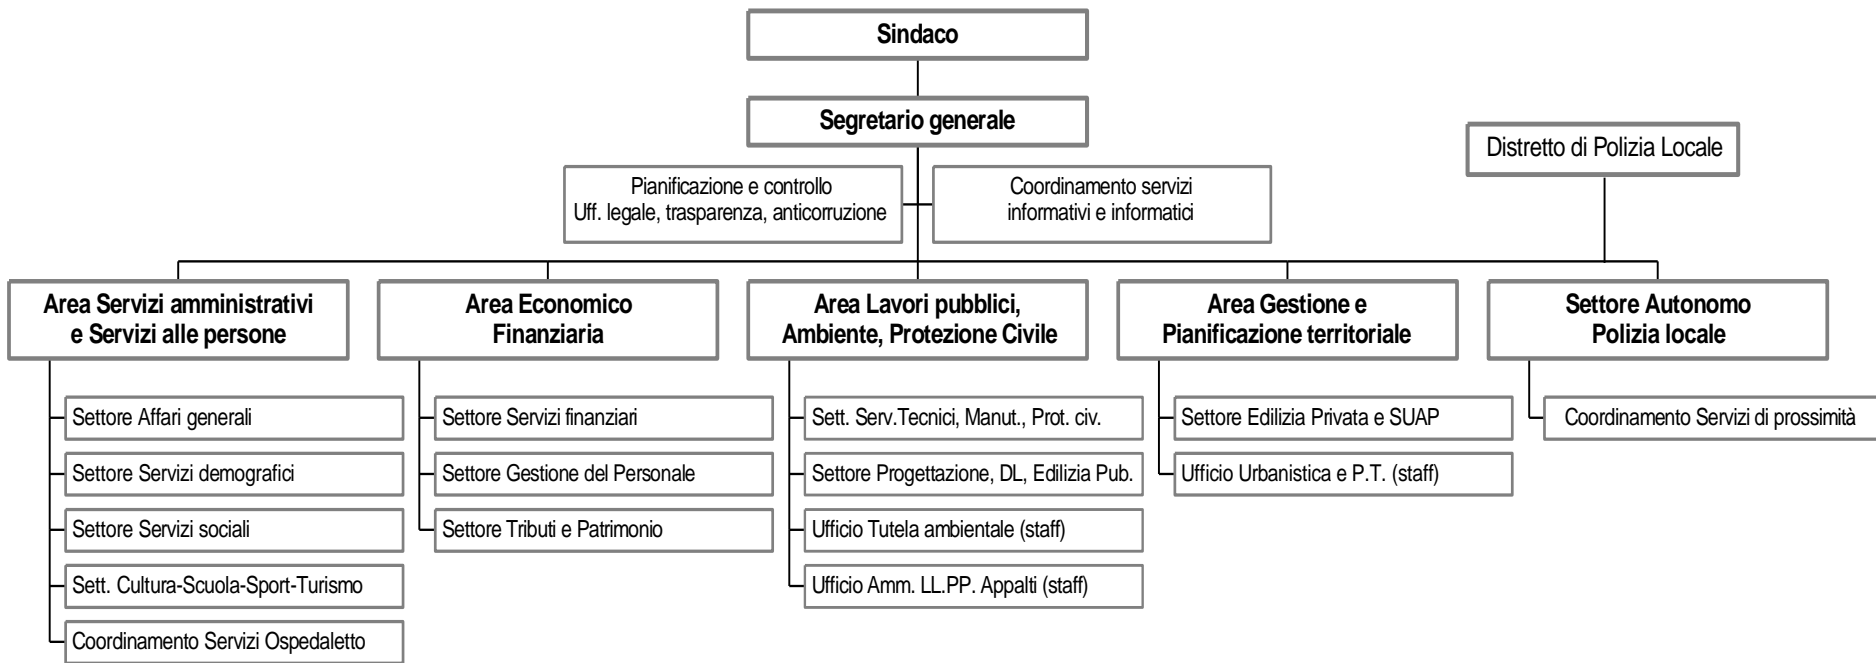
Sindaco

Segretario generale

Distretto di Polizia Locale

Pianificazione e controllo
Uff. legale, trasparenza, anticorruzione

Coordinamento servizi
informativi e informatici

Area Servizi amministrativi e Servizi alle persone

Settore Affari generali

Settore Servizi demografici

Settore Servizi sociali

Sett. Cultura-Scuola-Sport-Turismo

Coordinamento Servizi Ospedaletto

Area Economico Finanziaria

Settore Servizi finanziari

Settore Gestione del Personale

Settore Tributi e Patrimonio

Area Lavori pubblici, Ambiente, Protezione Civile

Sett. Serv.Tecnici, Manut., Prot. civ.

Settore Progettazione, DL, Edilizia Pub.

Ufficio Tutela ambientale (staff)

Ufficio Amm. LL.PP. Appalti (staff)

Area Gestione e Pianificazione territoriale

Settore Edilizia Privata e SUAP

Ufficio Urbanistica e P.T. (staff)

Settore Autonomo Polizia locale

Coordinamento Servizi di prossimità